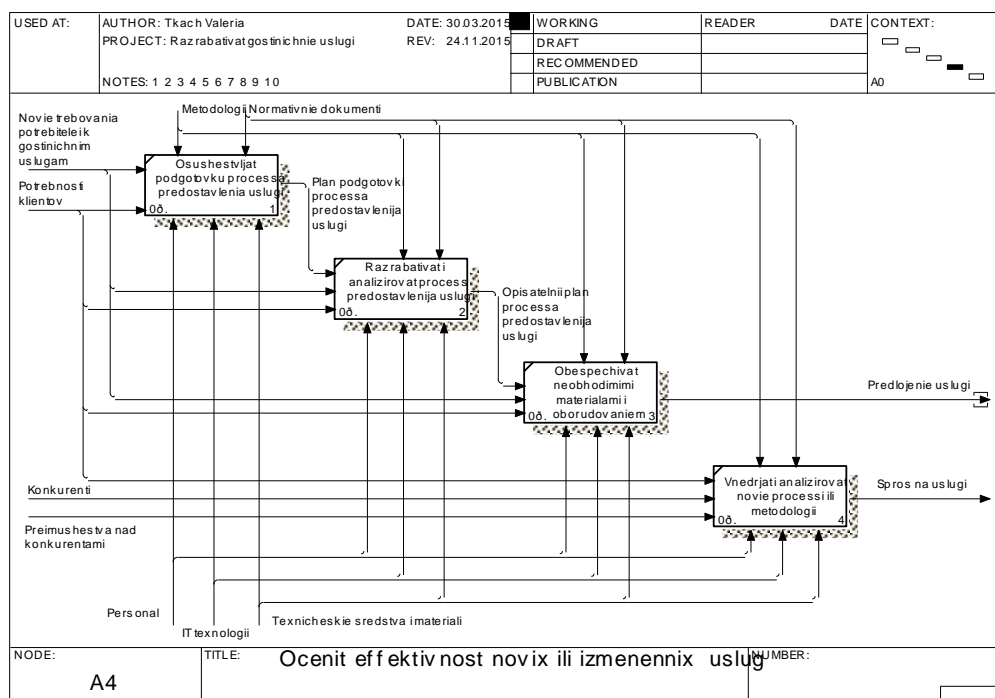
| USED AT: | AUTHOR: Tkach Valeria | DATE: 30.03.2015 | WORKING | READER | DATE | CONTEXT: |
|---|---|---|---|---|---|---|
| | PROJECT: Razrabativat gostinichnie uslugi | REV: 24.11.2015 | DRAFT | | | |
| | | | RECOMMENDED | | | |
| | NOTES: 1 2 3 4 5 6 7 8 9 10 | | PUBLICATION | | | A0 |

Metodologii

Normativnie dokumenti

Novie trebovania potrebitelei k gostinichnim uslugam

Potrebnosti klientov

Osushestvljat podgotovku processa predostavlenia uslugi

0ð. 1

Plan podgotovki processa predostavlenija uslugi

Razrabativati analizirovat process predostavlenija uslugi

0ð. 2

Opisatelnii plan processa predostavlenija uslugi

Obespechivat neobhodimimi materialami i oborudovaniem

0ð. 3

Predlojenie uslugi

Vnedrjati analizirovat novie processi ili metodologii

0ð. 4

Spros na uslugi

Konkurenti

Preimushestva nad konkurentami

Personal

IT texnologii

Texnicheskie sredstva i materiali

| NODE: | TITLE: | NUMBER: |
|---|---|---|
| A4 | Ocenit effektivnost novix ili izmenennix uslug | |